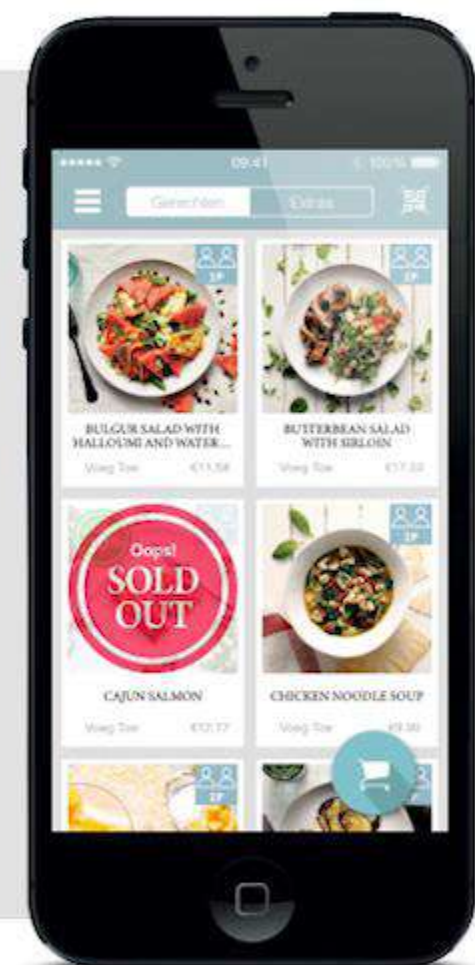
09:41 100%

Gerechten Extras

2P

BULGUR SALAD WITH HALLOUMI AND WATER...

Voeg Toe €11,56

2P

BUTTERBEAN SALAD WITH SIRLOIN

Voeg Toe €17,50

Oops!
SOLD
OUT

CAJUN SALMON

Voeg Toe €12,17

2P

CHICKEN NOODLE SOUP

Voeg Toe €9,90

2P